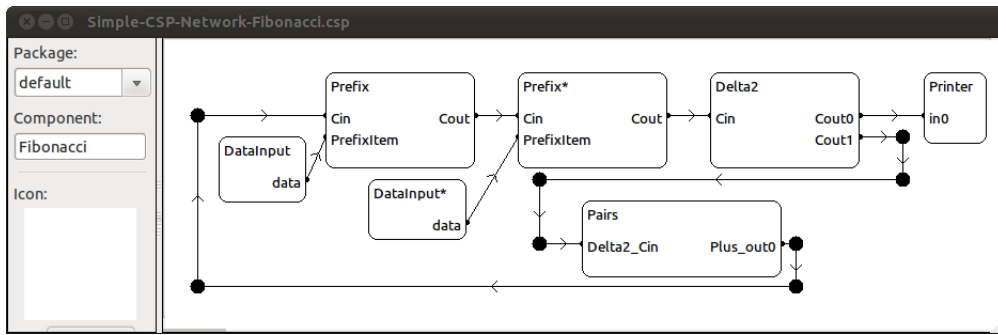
Simple-CSP-Network-Fibonacci.csp

Package:
default
Component:
Fibonacci
Icon:

Prefix
Cin
PrefixItem
Cout

Prefix*
Cin
PrefixItem
Cout

Delta2
Cin
Cout0
Cout1

Printer
in0

DataInput
data

DataInput*
data

Pairs
Delta2_Cin
Plus_out0